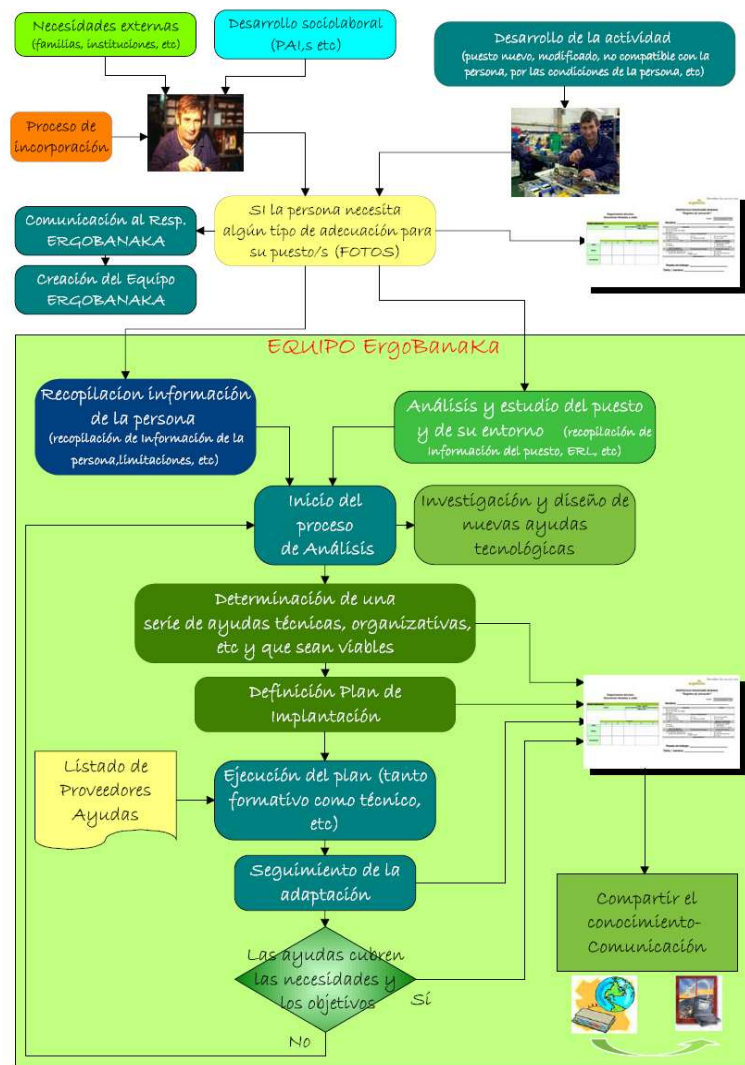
Necesidades externas
(familias, instituciones, etc)

Desarrollo sociolaboral
(PAI,s etc)

Desarrollo de la actividad
(puesto nuevo, modificado, no compatible con la persona, por las condiciones de la persona, etc)

Proceso de incorporación

SI la persona necesita algún tipo de adecuación para su puesto/s (FOTOS)

Comunicación al Resp. ERGOBANAKA

Creación del Equipo ERGOBANAKA

EQUIPO ErgoBanaKa

Recopilacion información de la persona
(recopilación de información de la persona,limitaciones, etc)

Análisis y estudio del puesto y de su entorno (recopilación de información del puesto, ERL, etc)

Inicio del proceso de Análisis

Investigación y diseño de nuevas ayudas tecnológicas

Determinación de una serie de ayudas técnicas, organizativas, etc y que sean viables

Definición Plan de Implantación

Listado de Proveedores Ayudas

Ejecución del plan (tanto formativo como técnico, etc)

Seguimiento de la adaptación

Las ayudas cubren las necesidades y los objetivos

Sí

No

Compartir el conocimiento-Comunicación